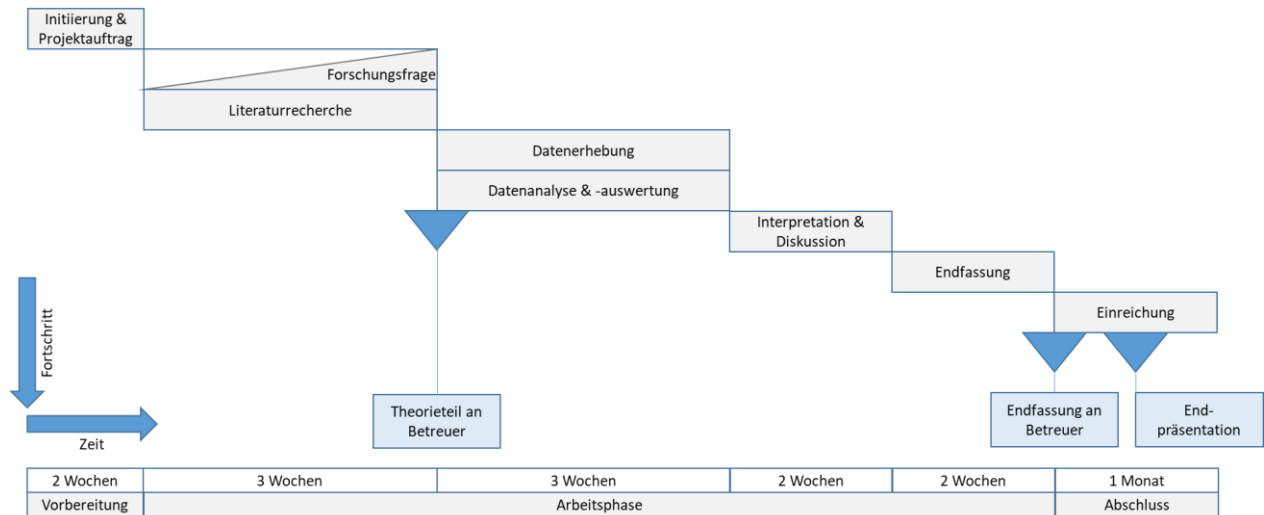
Initiierung & Projektauftrag

Forschungsfrage

Literaturrecherche

Datenerhebung

Datenanalyse & -auswertung

Interpretation & Diskussion

Endfassung

Einreichung

Fortschritt

Zeit

Theorieteil an Betreuer

Endfassung an Betreuer

End-präsentation

| 2 Wochen | 3 Wochen | 3 Wochen | 2 Wochen | 2 Wochen | 1 Monat |
|---|---|---|---|---|---|
| Vorbereitung | Arbeitsphase | | | | Abschluss |